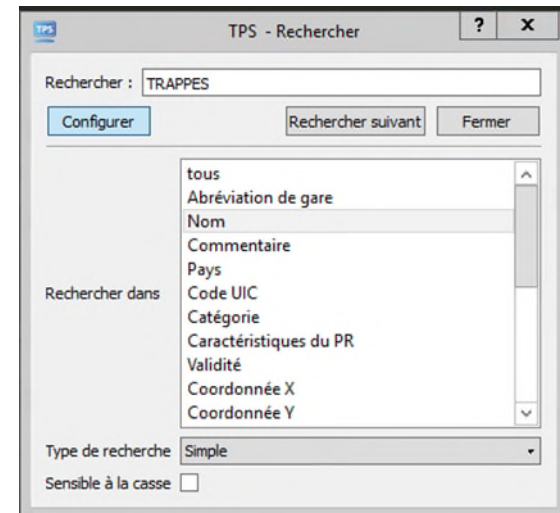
TPS TPS - Rechercher ? X

Rechercher : TRAPPES

Configurer

Rechercher suivant

Fermer

Rechercher dans

tous
Abréviation de gare
Nom
Commentaire
Pays
Code UIC
Catégorie
Caractéristiques du PR
Validité
Coordonnée X
Coordonnée Y

Type de recherche Simple

Sensible à la casse